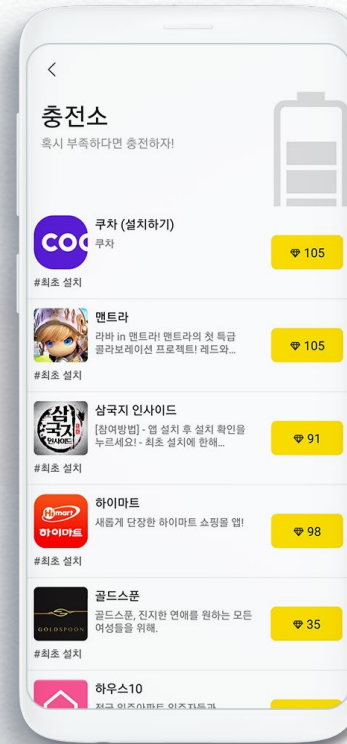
<

충전소
혹시 부족하다면 충전하자!

COC
쿠차 (설치하기)
쿠차
105
#최초 설치

맨트라
라바 in 맨트라! 맨트라의 첫 특급 콜라보레이션 프로젝트! 레드와...
105
#최초 설치

삼국지 인사이드
삼국지 인사이드
[참여방법] - 앱 설치 후 설치 확인을 누르세요! - 최초 설치에 한해...
91
#최초 설치

Himart 하이마트
하이마트
새롭게 단장한 하이마트 쇼핑몰 앱!
98
#최초 설치

GOLDSPOON
골드스푼
골드스푼, 진지한 연애를 원하는 모든 여성들을 위해.
35
#최초 설치

하우스10
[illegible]